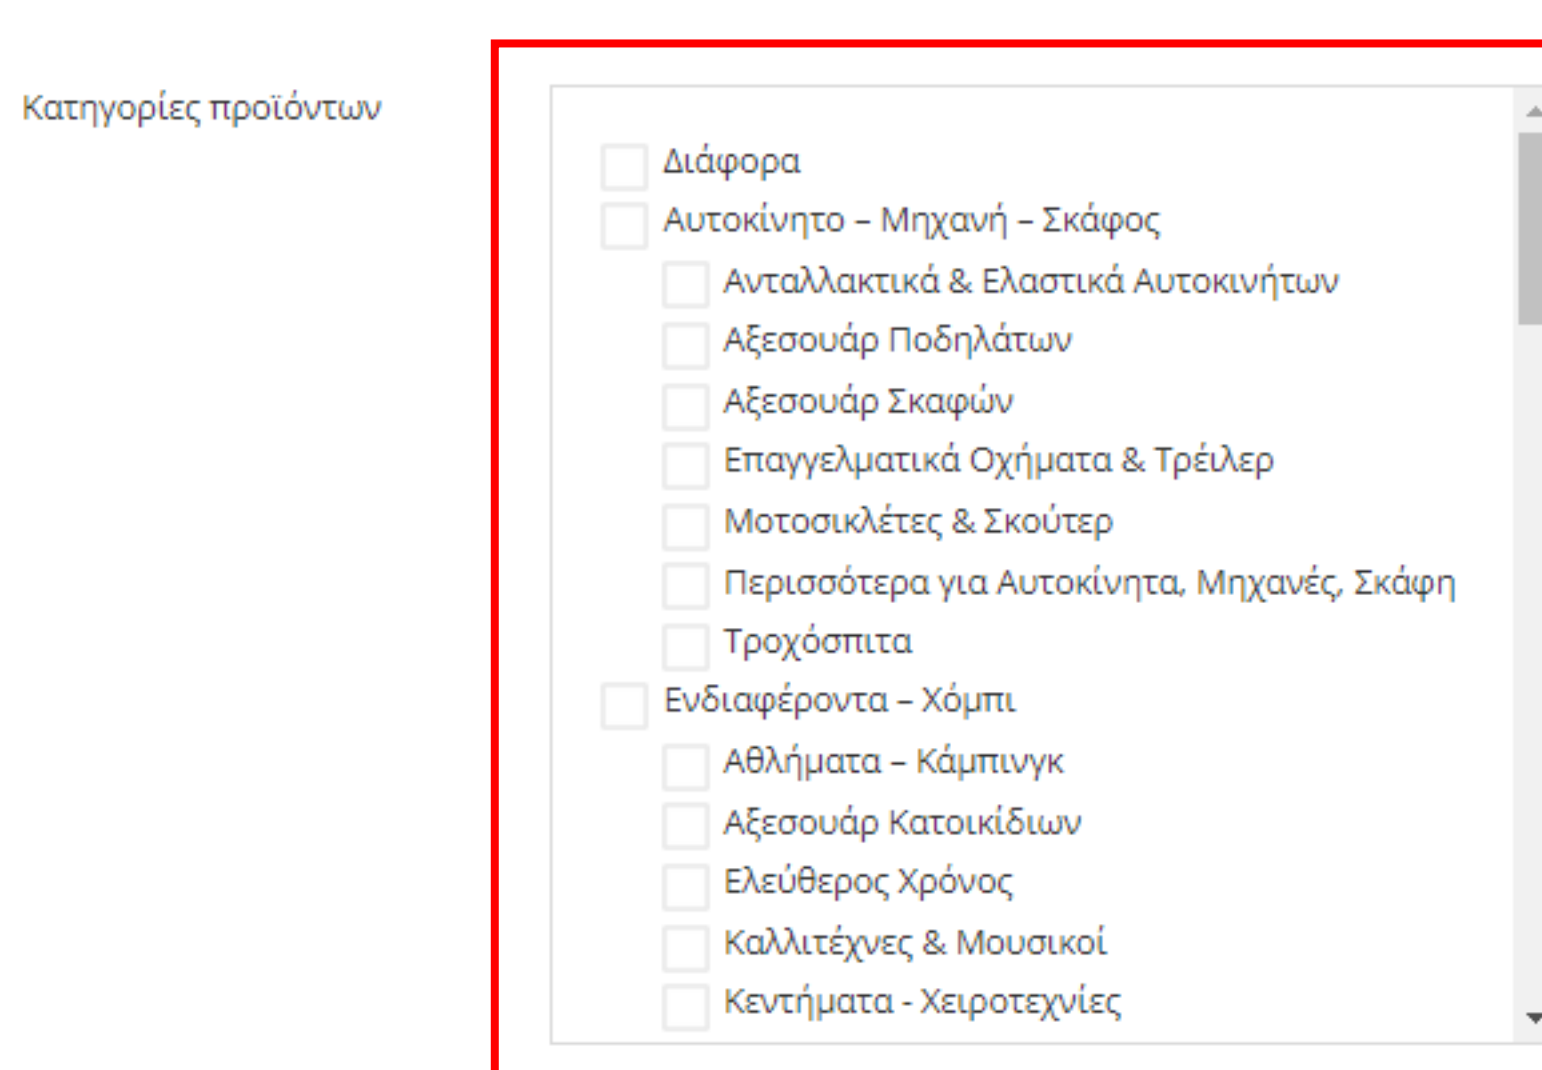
Κατηγορίες προϊόντων

Διάφορα
Αυτοκίνητο – Μηχανή – Σκάφος
Ανταλλακτικά & Ελαστικά Αυτοκινήτων
Αξεσουάρ Ποδηλάτων
Αξεσουάρ Σκαφών
Επαγγελματικά Οχήματα & Τρέιλερ
Μοτοσικλέτες & Σκούτερ
Περισσότερα για Αυτοκίνητα, Μηχανές, Σκάφη
Τροχόσπιτα
Ενδιαφέροντα – Χόμπι
Αθλήματα – Κάμπινγκ
Αξεσουάρ Κατοικίδιων
Ελεύθερος Χρόνος
Καλλιτέχνες & Μουσικοί
Κεντήματα - Χειροτεχνίες